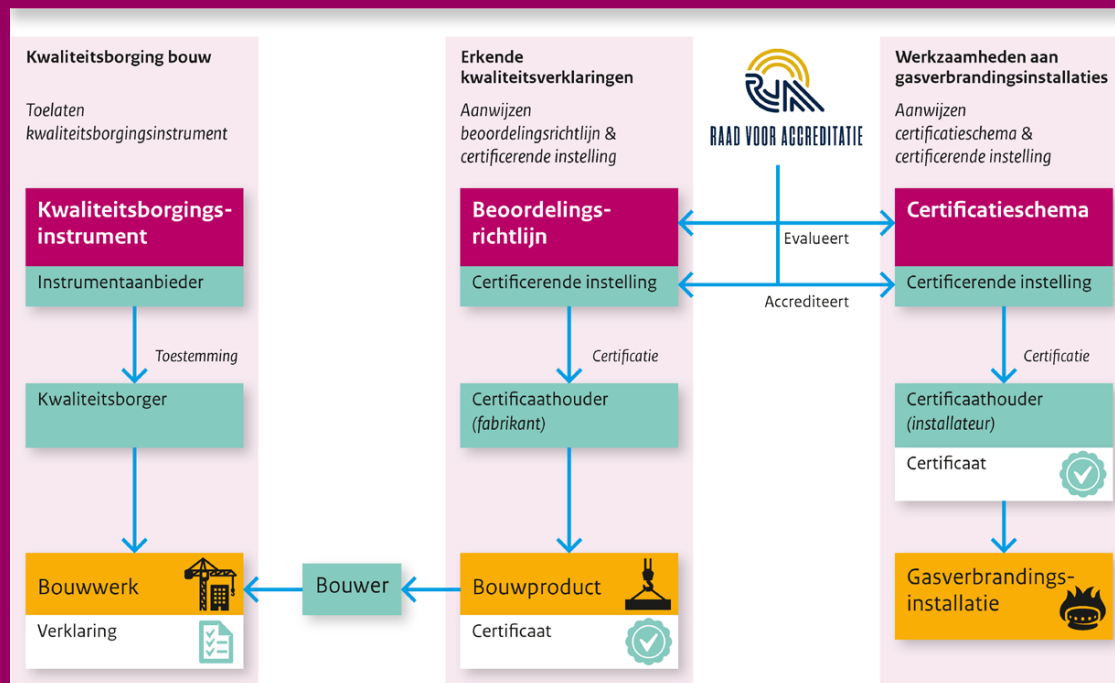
Kwaliteitsborging bouw

Toelaten kwaliteitsborgingsinstrument

Kwaliteitsborgingsinstrument

Instrumentaanbieder

Toestemming

Kwaliteitsborger

Bouwwerk

Verklaring

Bouwer

Erkende kwaliteitsverklaringen

Aanwijzen beoordelingsrichtlijn & certificerende instelling

Beoordelingsrichtlijn

Certificerende instelling

Certificatie

Certificaathouder (fabrikant)

Bouwproduct

Certificaat

RvA
RAAD VOOR ACCREDITATIE

Evalueert

Accrediteert

Werkzaamheden aan gasverbrandingsinstallaties

Aanwijzen certificatieschema & certificerende instelling

Certificatieschema

Certificerende instelling

Certificatie

Certificaathouder (installateur)

Certificaat

Gasverbrandingsinstallatie